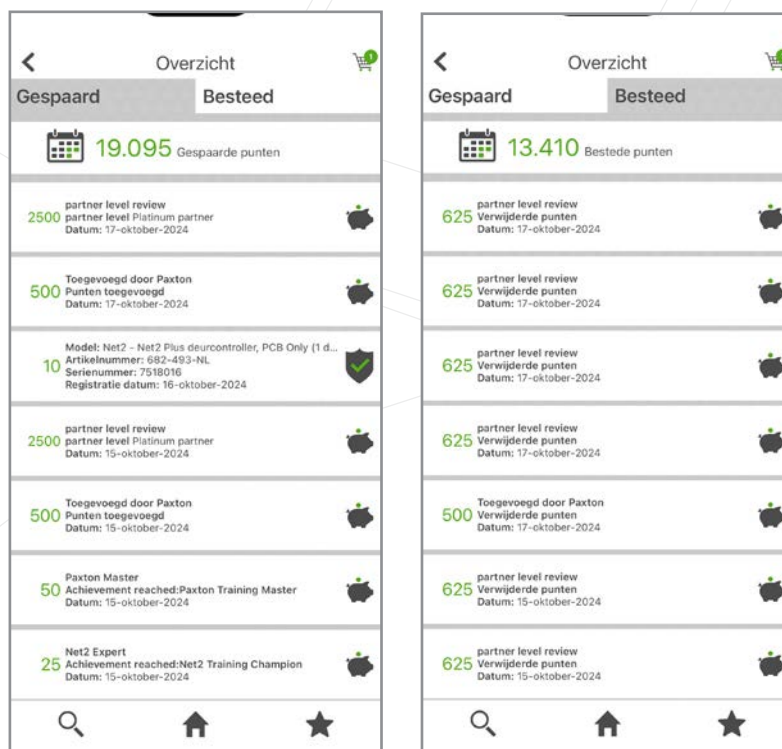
<
Overzicht
0
Gespaard
Besteed

19.095 Gespaarde punten

2500 partner level review
partner level Platinum partner
Datum: 17-oktober-2024

500 Toegevoegd door Paxton
Punten toegevoegd
Datum: 17-oktober-2024

10 Model: Net2 - Net2 Plus deurcontroller, PCB Only (1 d...
Artikelnummer: 682-493-NL
Serienummer: 7518016
Registratie datum: 16-oktober-2024

2500 partner level review
partner level Platinum partner
Datum: 15-oktober-2024

500 Toegevoegd door Paxton
Punten toegevoegd
Datum: 15-oktober-2024

50 Paxton Master
Achievement reached:Paxton Training Master
Datum: 15-oktober-2024

25 Net2 Expert
Achievement reached:Net2 Training Champion
Datum: 15-oktober-2024

<
Overzicht
Gespaard
Besteed

13.410 Bestede punten

625 partner level review
Verwijderde punten
Datum: 17-oktober-2024

625 partner level review
Verwijderde punten
Datum: 17-oktober-2024

625 partner level review
Verwijderde punten
Datum: 17-oktober-2024

625 partner level review
Verwijderde punten
Datum: 17-oktober-2024

500 Toegevoegd door Paxton
Verwijderde punten
Datum: 17-oktober-2024

625 partner level review
Verwijderde punten
Datum: 15-oktober-2024

625 partner level review
Verwijderde punten
Datum: 15-oktober-2024